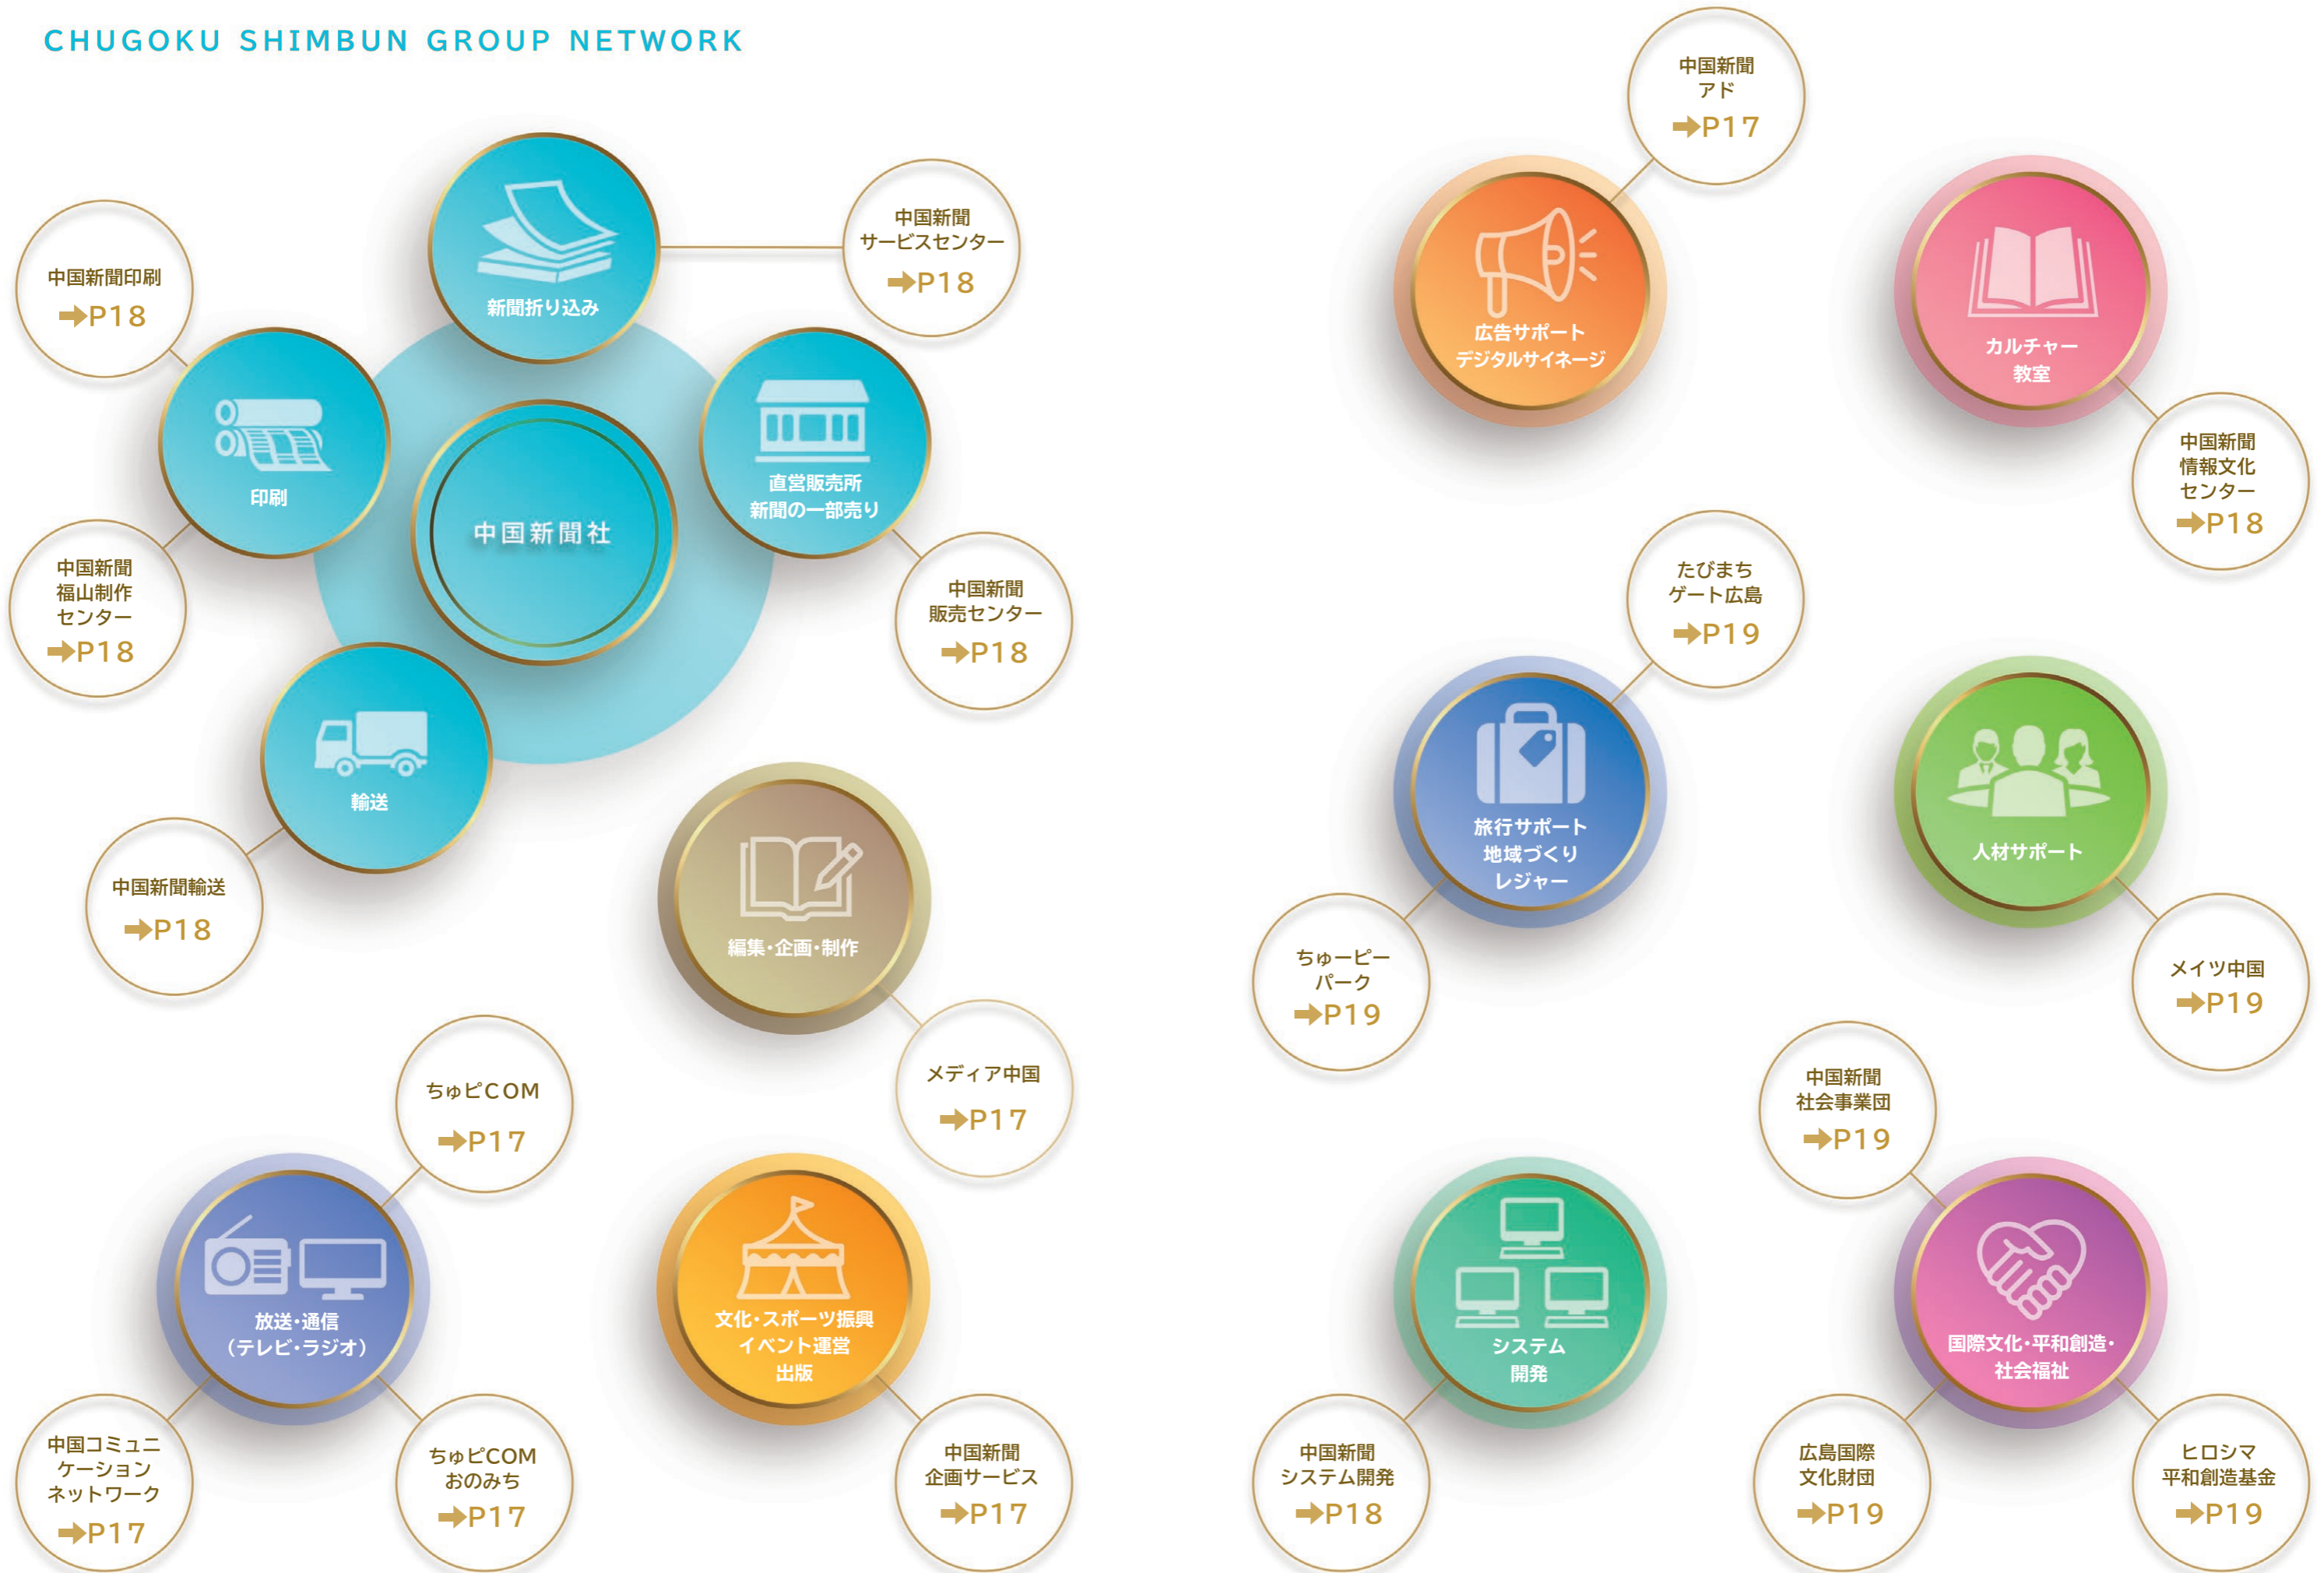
CHUGOKU SHIMBUN GROUP NETWORK

新聞折り込み

中国新聞サービスセンター
➡P18

中国新聞印刷
➡P18

印刷

中国新聞社

直営販売所
新聞の一部売り

中国新聞福山制作センター
➡P18

中国新聞販売センター
➡P18

輸送

中国新聞輸送
➡P18

編集・企画・制作

メディア中国
➡P17

ちゅピCOM
➡P17

放送・通信
（テレビ・ラジオ）

中国コミュニケーションネットワーク
➡P17

ちゅピCOMおのみち
➡P17

文化・スポーツ振興
イベント運営
出版

中国新聞企画サービス
➡P17

中国新聞アド
➡P17

広告サポート
デジタルサイネージ

カルチャー
教室

中国新聞情報文化センター
➡P18

たびまちゲート広島
➡P19

旅行サポート
地域づくり
レジャー

ちゅーピーパーク
➡P19

人材サポート

メイツ中国
➡P19

中国新聞社会事業団
➡P19

システム
開発

中国新聞システム開発
➡P18

国際文化・平和創造・
社会福祉

広島国際文化財団
➡P19

ヒロシマ平和創造基金
➡P19